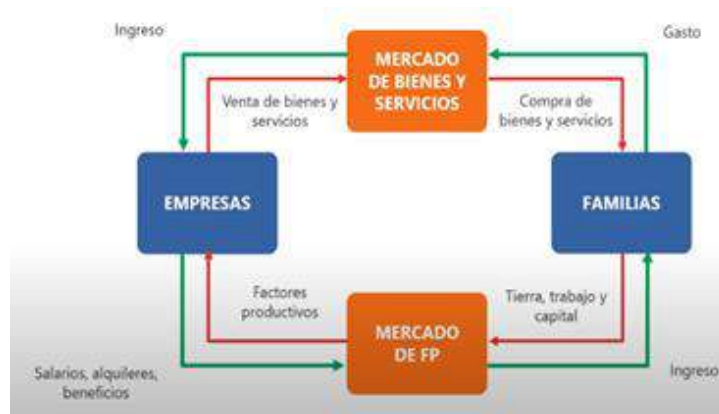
Ingreso

MERCADO DE BIENES Y SERVICIOS

Gasto

Venta de bienes y servicios

Compra de bienes y servicios

EMPRESAS

FAMILIAS

Factores productivos

Tierra, trabajo y capital

MERCADO DE FP

Salarios, alquileres, beneficios

Ingreso